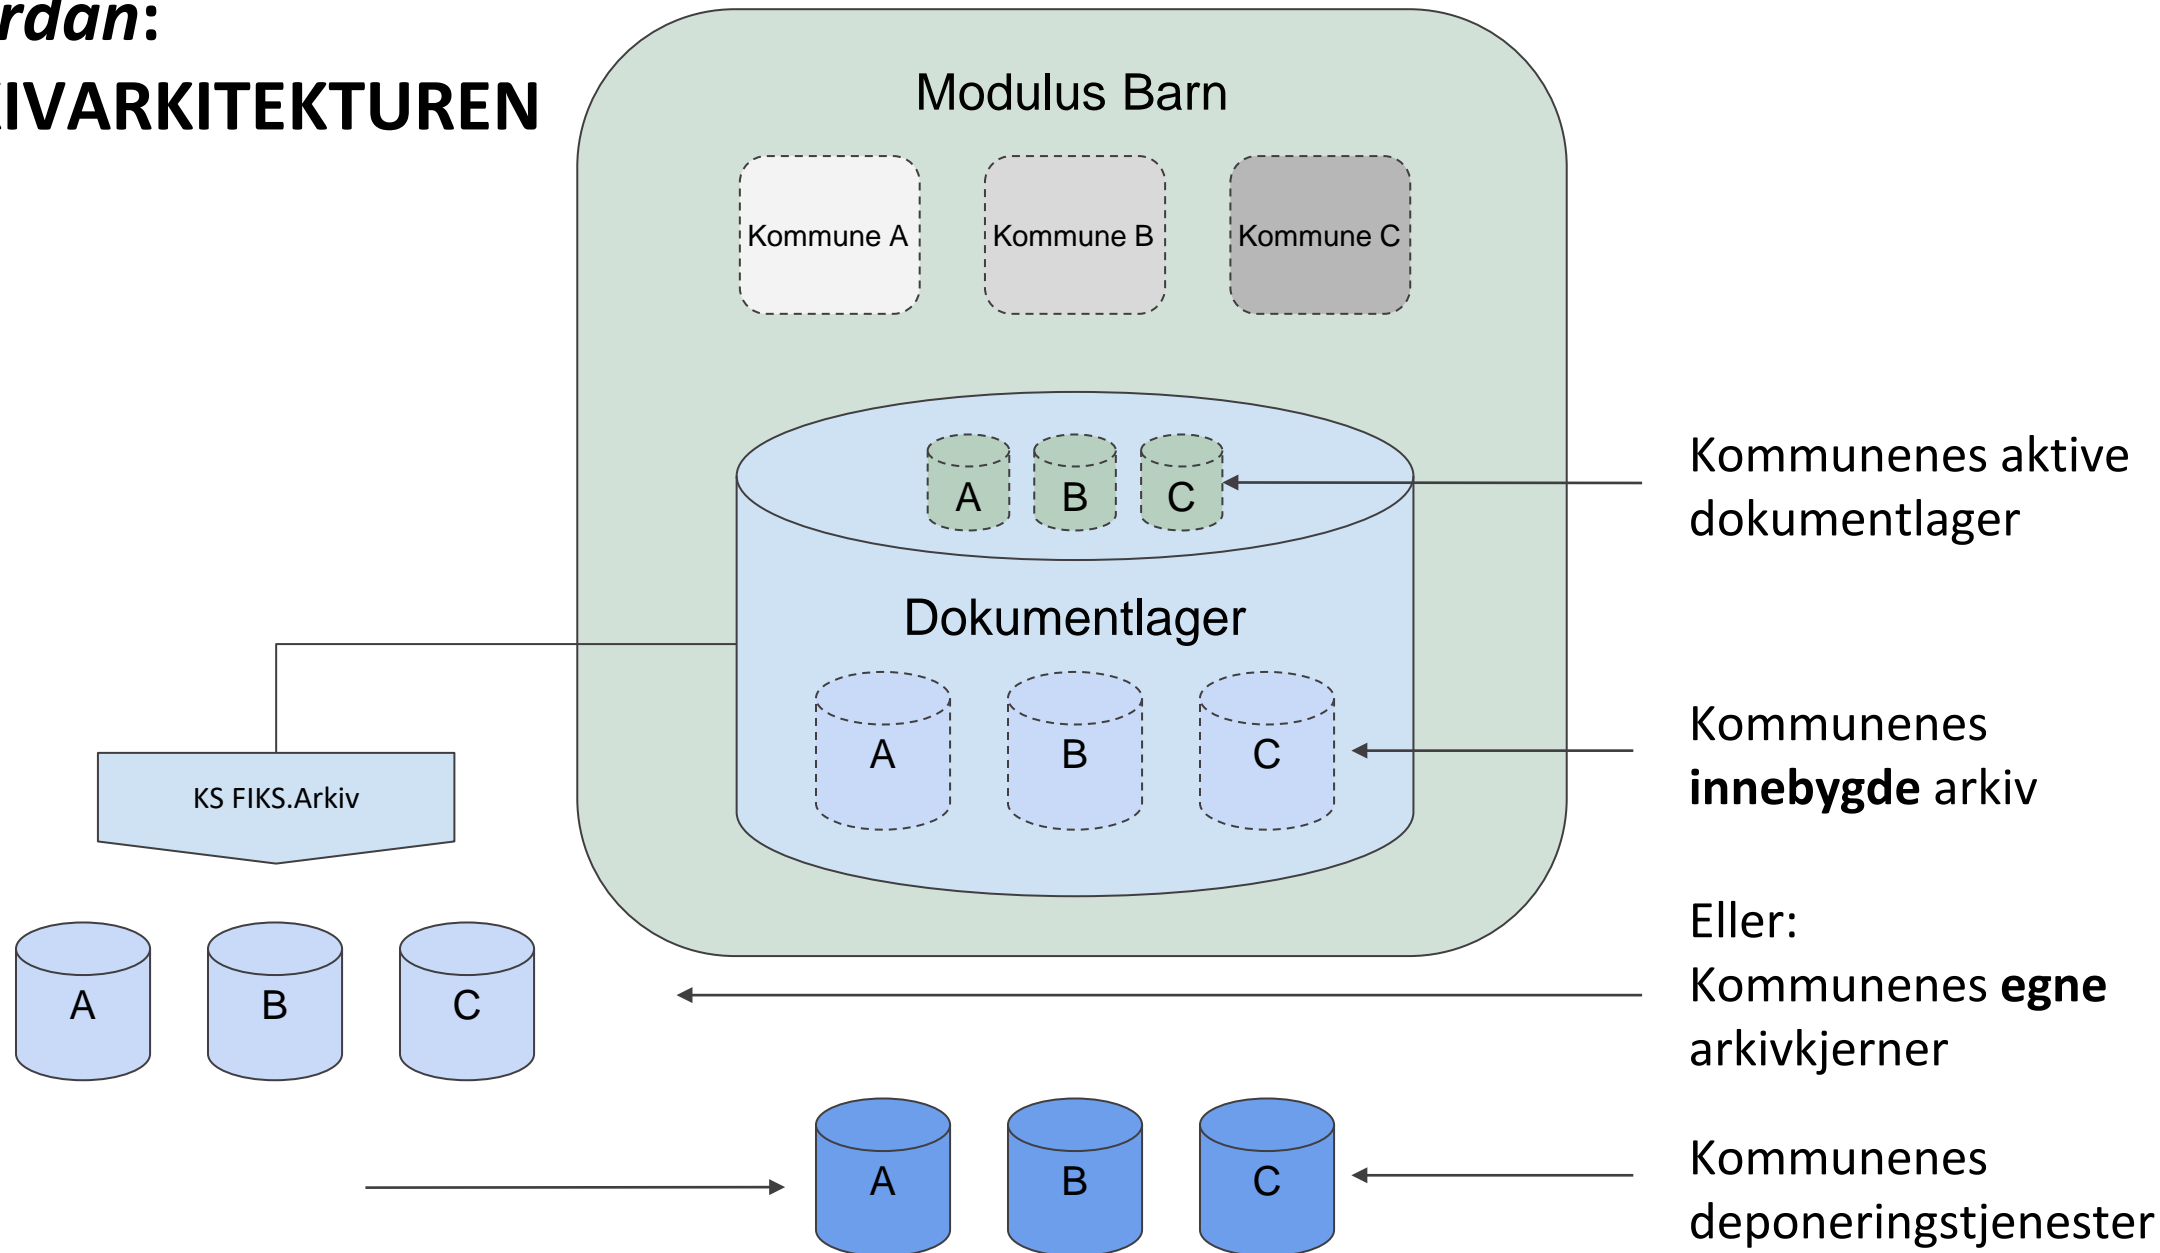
rdan:
IVARKITEKTUREN

Modulus Barn

Kommune A

Kommune B

Kommune C

A B C

Dokumentlager

A B C

KS FIKS.Arkiv

A B C

A B C

Kommunenes aktive dokumentlager

Kommunenes **innebygde** arkiv

Eller:
Kommunenes **egne** arkivkjerner

Kommunenes deponeringstjenester